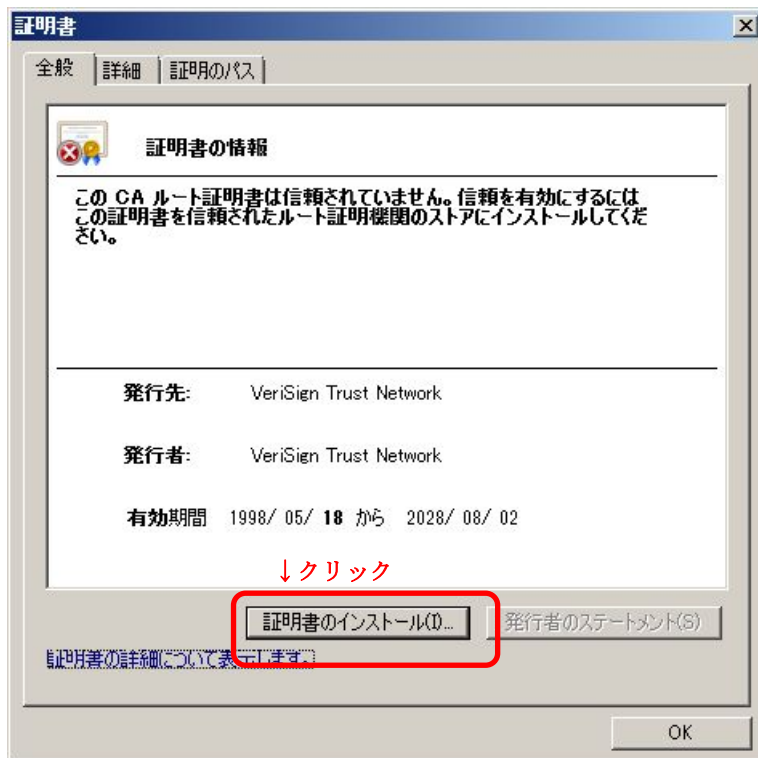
証明書

全般 | 詳細 | 証明のパス

証明書の情報

この CA ルート証明書は信頼されていません。信頼を有効にするにはこの証明書を信頼されたルート証明機関のストアにインストールしてください。

発行先: VeriSign Trust Network

発行者: VeriSign Trust Network

有効期間 1998/ 05/ 18 から 2028/ 08/ 02

↓クリック

証明書のインストール(I)...

発行者のステートメント(S)

証明書の詳細について表示します。

OK